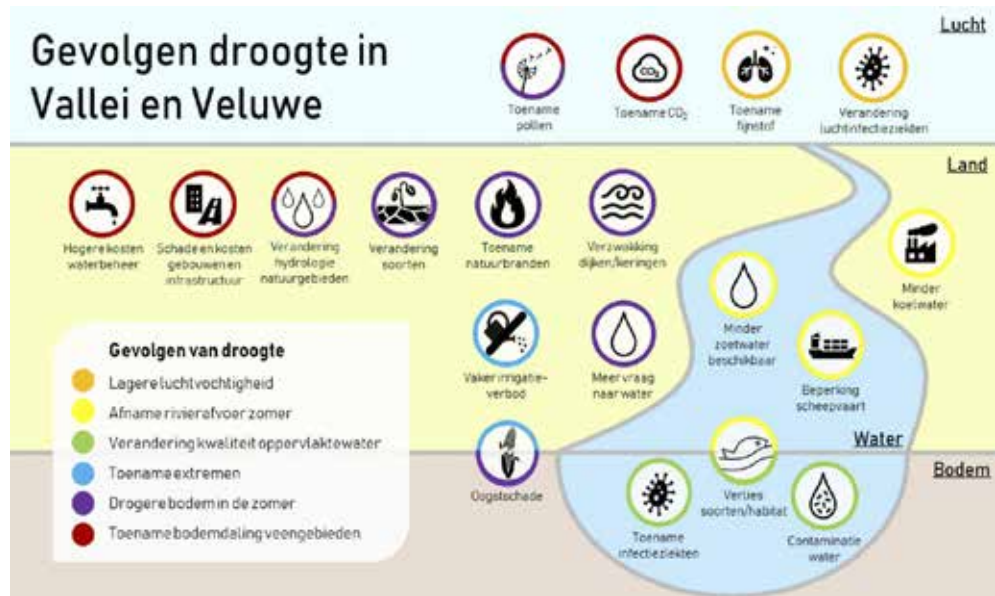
Gevolgen droogte in Vallei en Veluwe

Lucht

Toename pollen

Toename $CO_2$

Toename fijnstof

Verandering luchtinfectieziekten

Land

Hogere kosten waterbeheer

Schade en kosten gebouwen en infrastructuur

Verandering hydrologie natuurgebieden

Verandering soorten

Toename natuurbranden

Verzwakking dijken/keringen

Minder koelwater

Minder zoetwater beschikbaar

Beperking scheepvaart

Vaker irrigatieverbod

Meer vraag naar water

Gevolgen van droogte

Lagere luchtvochtigheid

Afname rivierafvoer zomer

Verandering kwaliteit oppervlaktewater

Toename extremen

Drogere bodem in de zomer

Toename bodemdaling veengebieden

Water

Bodem

Oogstschade

Verlies soorten/habitat

Toename infectieziekten

Contaminatie water